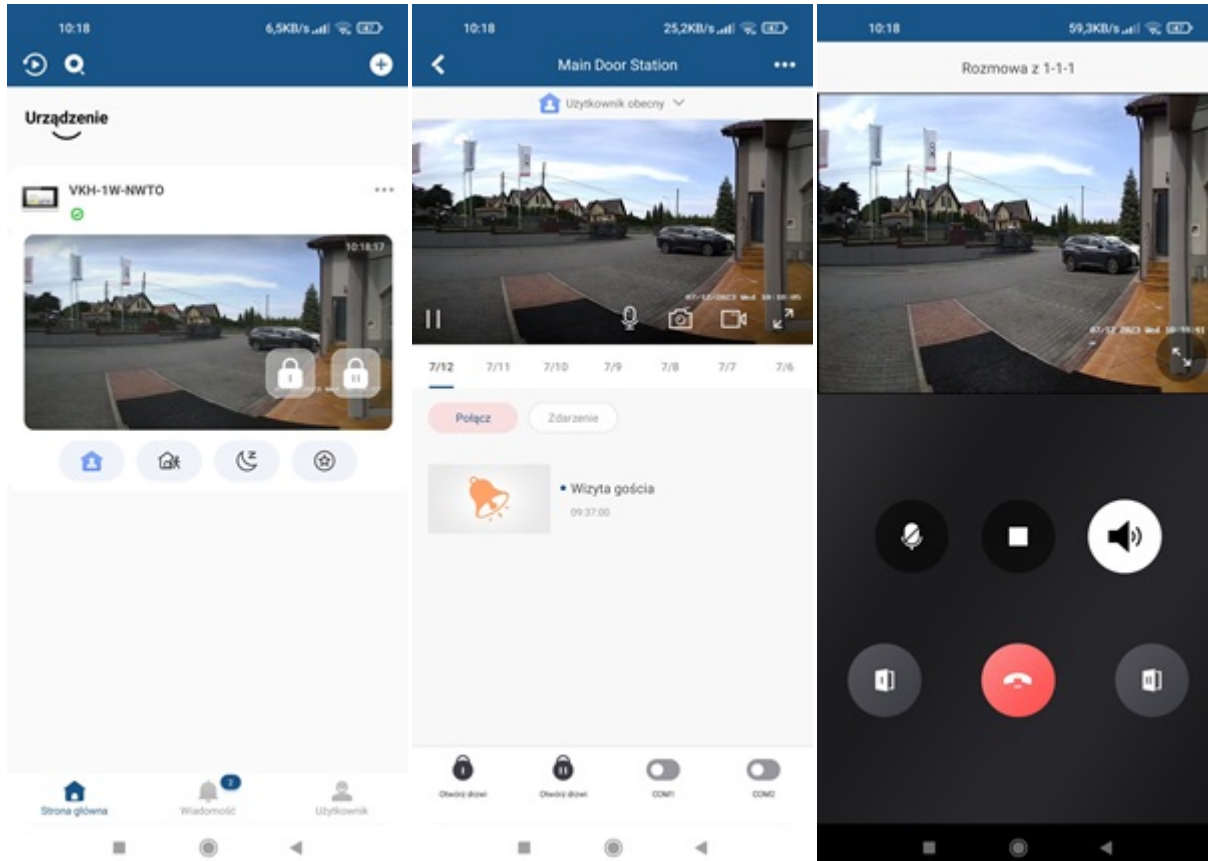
10:18 6,5KB/s

Urządzenie

VKH-1W-NWTO

10:18:17

I II

Strona główna
2
Wiadomość
Użytkownik

10:18 25,2KB/s

Main Door Station

Użytkownik obecny

07/12/2023 Wed 10:18:05

7/12 7/11 7/10 7/9 7/8 7/7 7/6

Połącz
Zdarzenie

• Wizyta gościa
09:37:00

Otwórz drzwi
Otwórz drzwi
COM1
COM2

10:18 59,3KB/s

Rozmowa z 1-1-1

07/12/2023 Wed 10:18:41